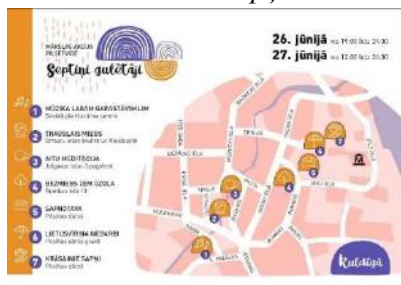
MĀKSLAS AKCIJA PASTVETĒ

Septiņi gulētāji

26. jūnijā no 19:00 līdz 24:00
27. jūnijā no 12:00 līdz 20:00

1 MŪZIKA LABAM GARASTĀVOKLIM
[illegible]

2 TRAUSLAIS MIEGS
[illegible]

3 AITU MEDITĀCIJA
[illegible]

4 BEZMIEGS ZEM OZOLA
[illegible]

5 SAPŅOTAVA
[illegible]

6 LIETUSVĪRIŅA NEDARBI
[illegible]

7 KRĀSAINI SAPŅI
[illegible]

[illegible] IELA

Kuldīga